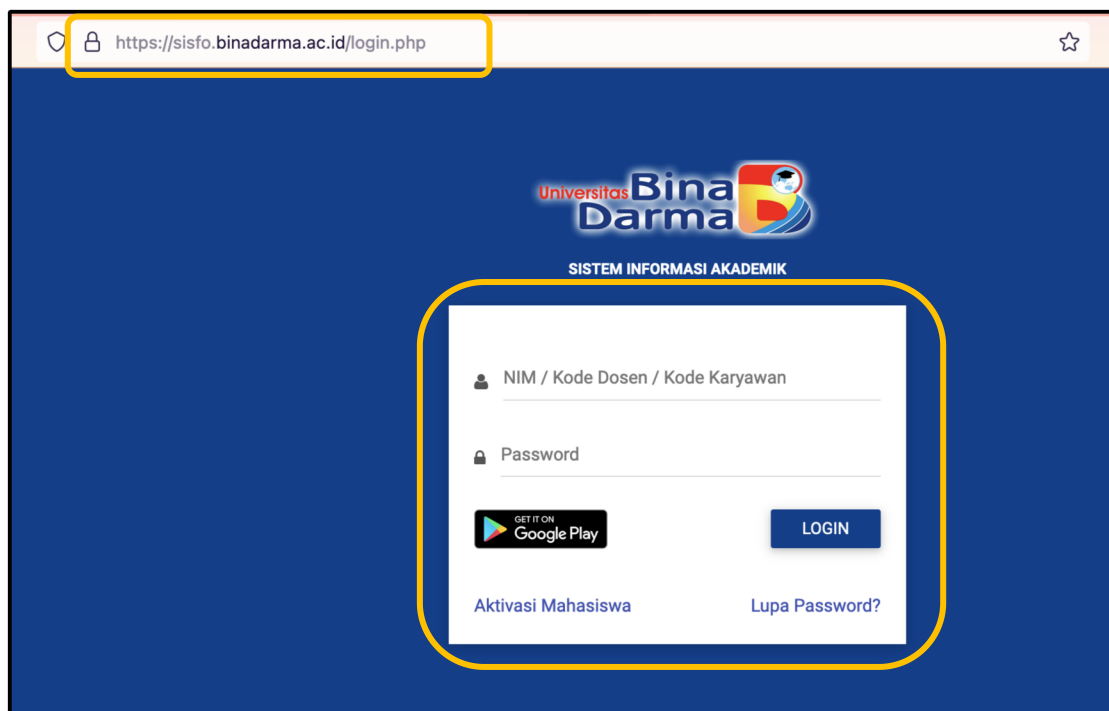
https://sisfo.binadarma.ac.id/login.php

Universitas Bina Darma

SISTEM INFORMASI AKADEMIK

NIM / Kode Dosen / Kode Karyawan

Password

GET IT ON Google Play

LOGIN

Aktivasi Mahasiswa

Lupa Password?